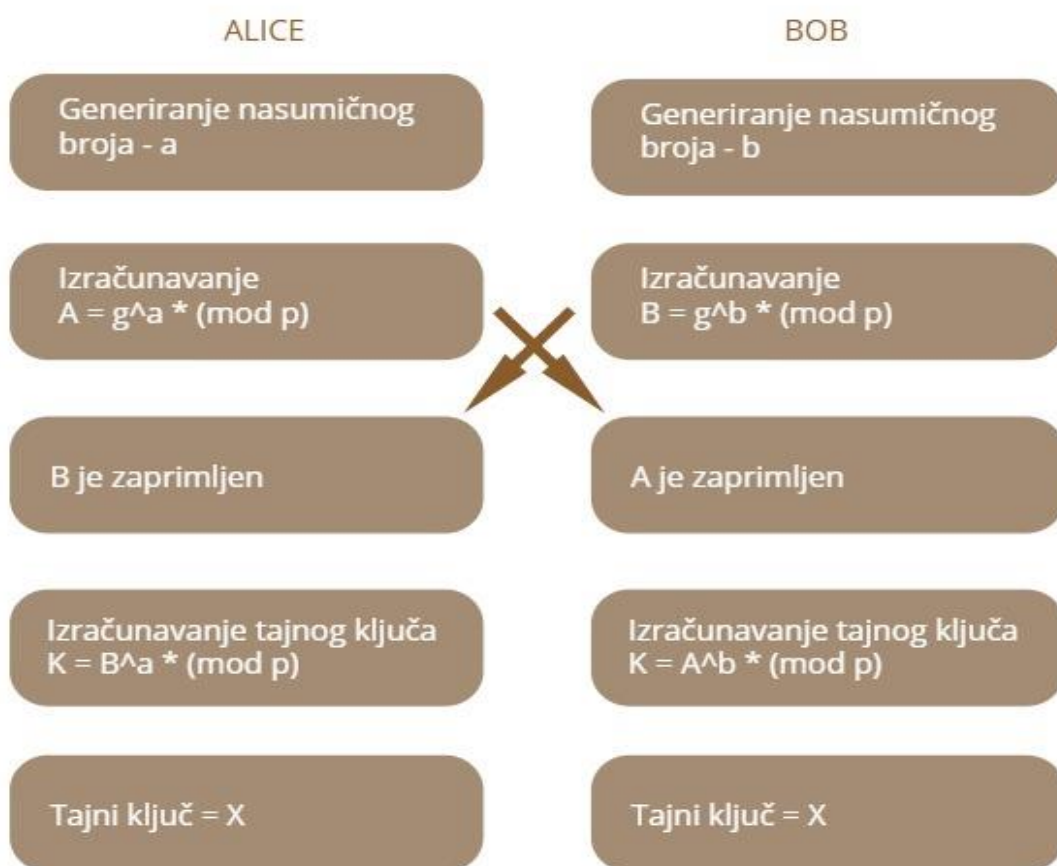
ALICE

Generiranje nasumičnog broja - a

Izračunavanje
A = g^a * (mod p)

B je zaprimljen

Izračunavanje tajnog ključa
K = B^a * (mod p)

Tajni ključ = X

BOB

Generiranje nasumičnog broja - b

Izračunavanje
B = g^b * (mod p)

A je zaprimljen

Izračunavanje tajnog ključa
K = A^b * (mod p)

Tajni ključ = X